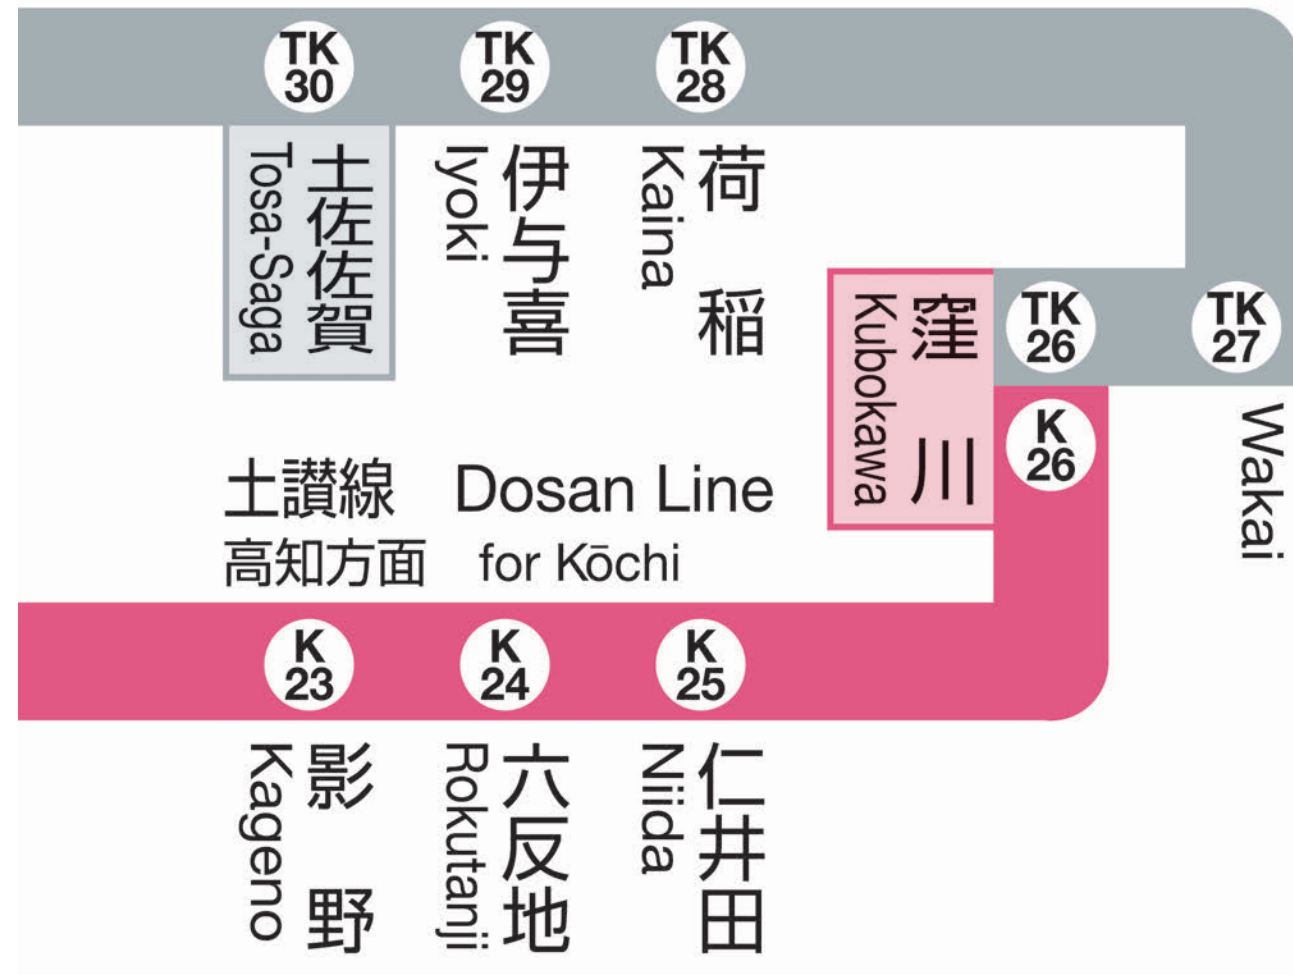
TK 30
土佐佐賀
Tosa-Saga

TK 29
伊与喜
Iyoki

TK 28
荷稲
Kaina

窪川
Kubokawa

TK 26

TK 27
Wakai

K 26

土讃線 Dosan Line
高知方面 for Kōchi

K 23
影野
Kageno

K 24
六反地
Rokutanji

K 25
仁井田
Niida